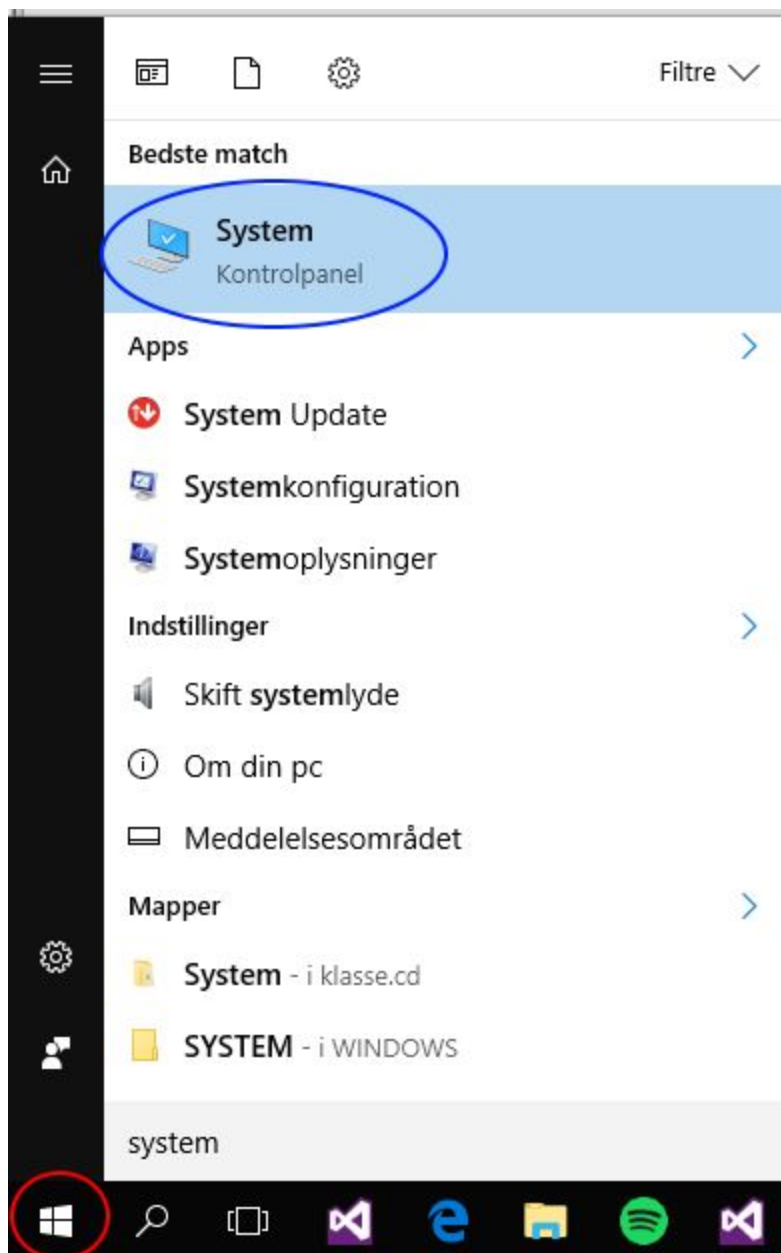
Filtre

Bedste match

System
Kontrolpanel

Apps

System Update

Systemkonfiguration

Systemoplysninger

Indstillinger

Skift systemlyde

Om din pc

Meddelelsesområdet

Mapper

System - i klasse.cd

SYSTEM - i WINDOWS

system